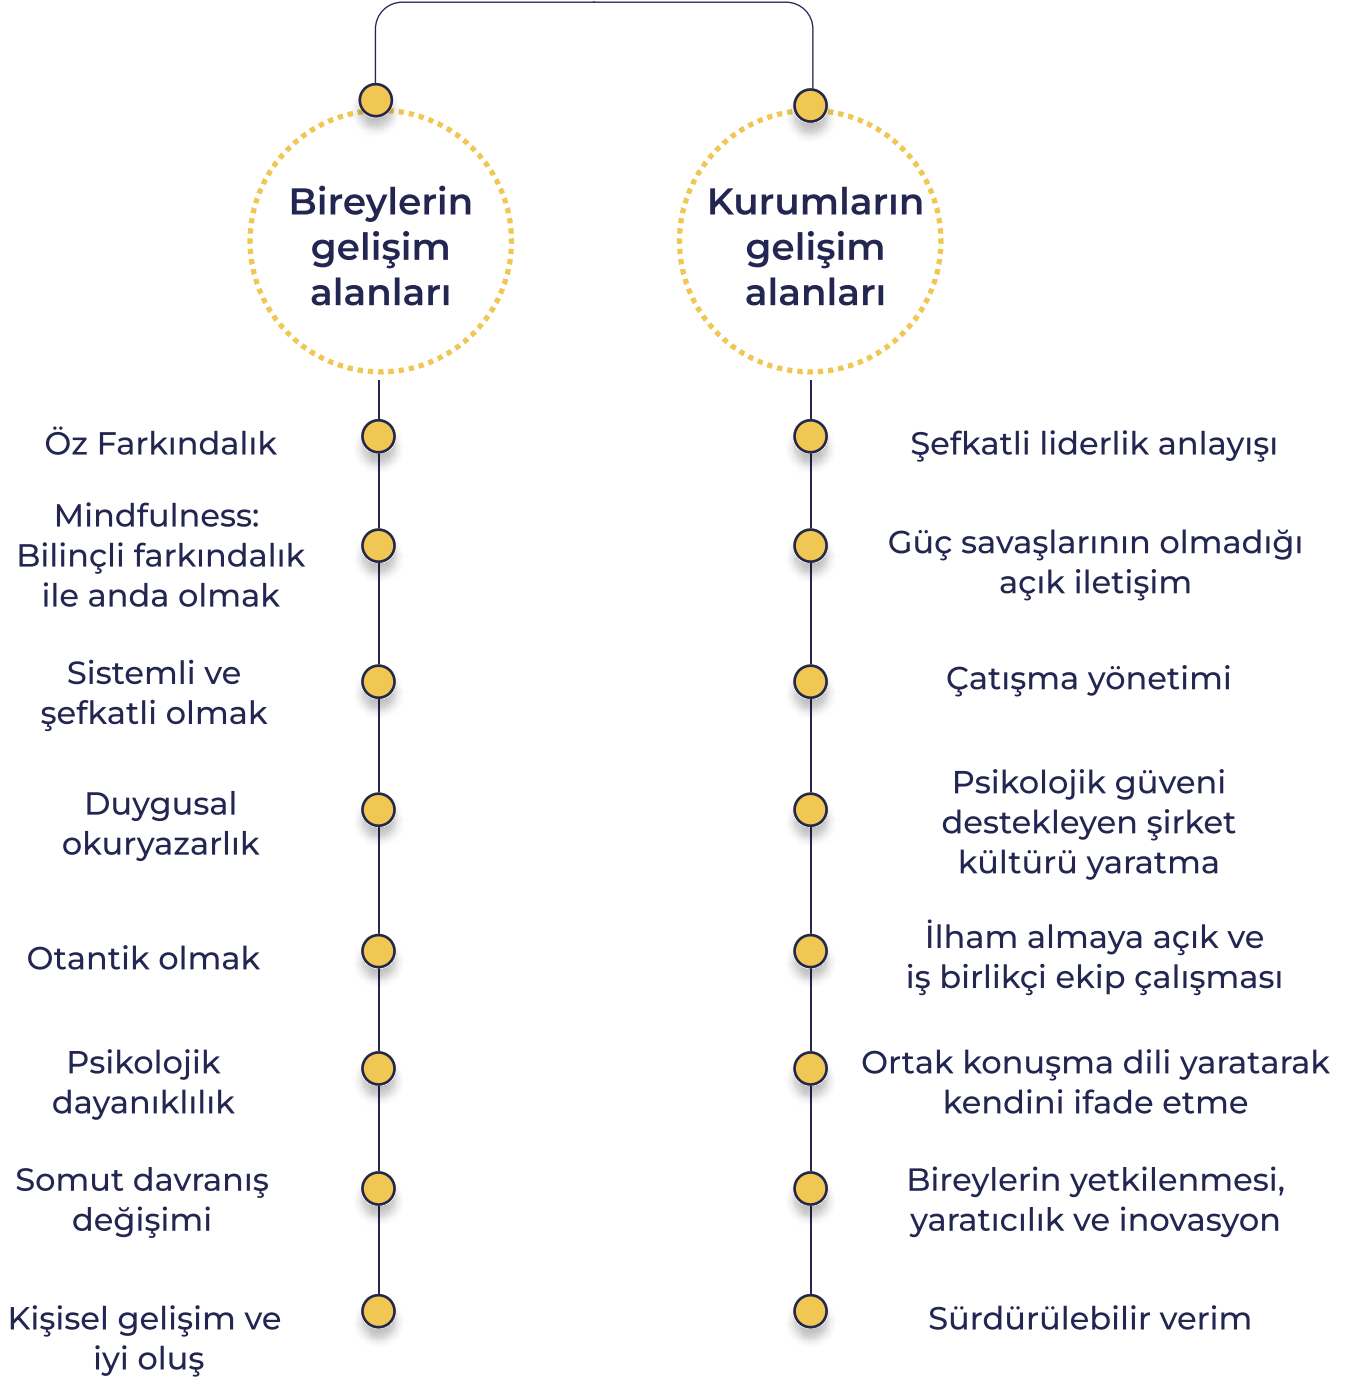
Bireylerin gelişim alanları

Öz Farkındalık

Mindfulness: Bilinçli farkındalık ile anda olmak

Sistemli ve şefkatli olmak

Duygusal okuryazarlık

Otantik olmak

Psikolojik dayanıklılık

Somut davranış değişimi

Kişisel gelişim ve iyi oluş

Kurumların gelişim alanları

Şefkatli liderlik anlayışı

Güç savaşlarının olmadığı açık iletişim

Çatışma yönetimi

Psikolojik güveni destekleyen şirket kültürü yaratma

İlham almaya açık ve iş birlikçi ekip çalışması

Ortak konuşma dili yaratarak kendini ifade etme

Bireylerin yetkilenmesi, yaratıcılık ve inovasyon

Sürdürülebilir verim